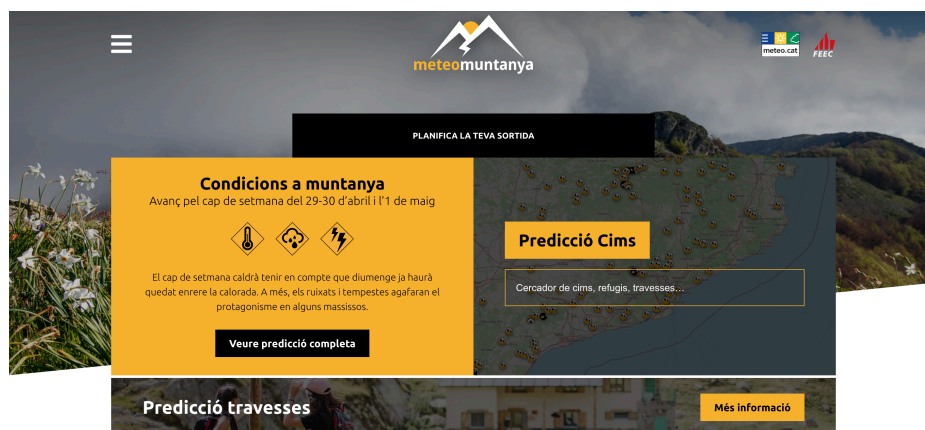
meteomuntanya

meteo.cat

FEEC

PLANIFICA LA TEVA SORTIDA

Condicions a muntanya

Avanç pel cap de setmana del 29-30 d'abril i l'1 de maig

El cap de setmana caldrà tenir en compte que diumenge ja haurà quedat enrere la calorada. A més, els ruixats i tempestes agafaran el protagonisme en alguns massissos.

Veure predicció completa

Predicció Cims

Cercador de cims, refugis, travesses...

Predicció travesses

Més informació